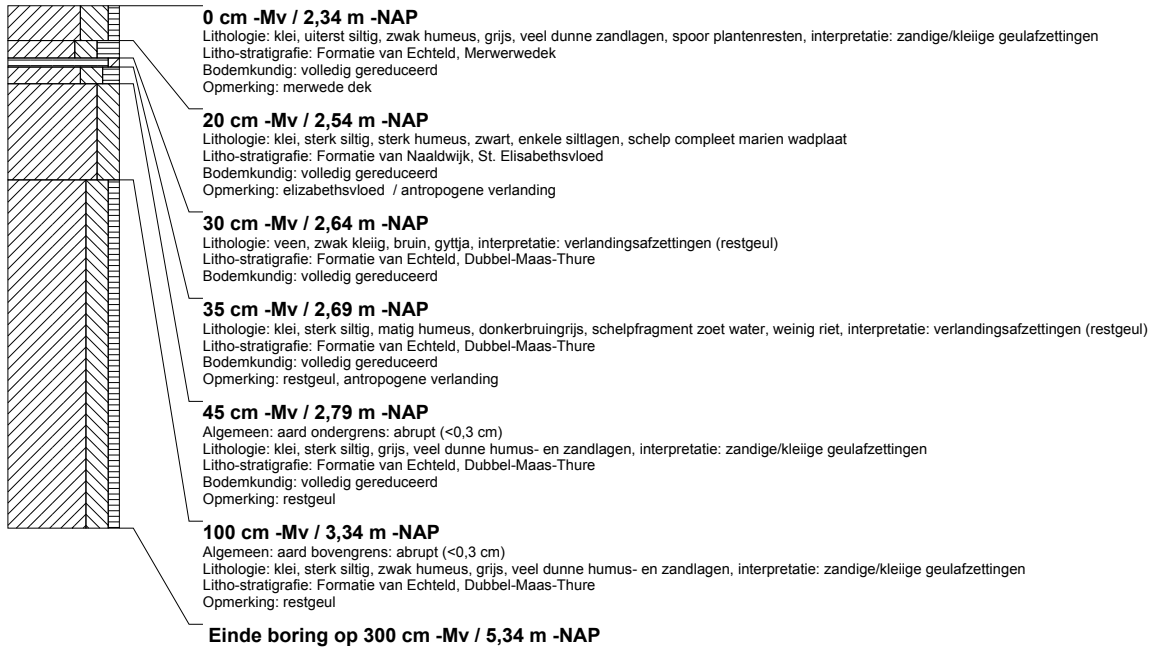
**0 cm -Mv / 2,34 m -NAP**
Lithologie: klei, uiterst siltig, zwak humeus, grijs, veel dunne zandlagen, spoor plantenresten, interpretatie: zandige/kleiige geulafzettingen
Litho-stratigrafie: Formatie van Echteld, Merwerwedek
Bodemkundig: volledig gereduceerd
Opmerking: merwede dek

**20 cm -Mv / 2,54 m -NAP**
Lithologie: klei, sterk siltig, sterk humeus, zwart, enkele siltlagen, schelp compleet marien wadplaat
Litho-stratigrafie: Formatie van Naaldwijk, St. Elisabethsvloed
Bodemkundig: volledig gereduceerd
Opmerking: elizabethsvloed / antropogene verlanding

**30 cm -Mv / 2,64 m -NAP**
Lithologie: veen, zwak kleiig, bruin, gyttja, interpretatie: verlandingsafzettingen (restgeul)
Litho-stratigrafie: Formatie van Echteld, Dubbel-Maas-Thure
Bodemkundig: volledig gereduceerd

**35 cm -Mv / 2,69 m -NAP**
Lithologie: klei, sterk siltig, matig humeus, donkerbruingrijs, schelpfragment zoet water, weinig riet, interpretatie: verlandingsafzettingen (restgeul)
Litho-stratigrafie: Formatie van Echteld, Dubbel-Maas-Thure
Bodemkundig: volledig gereduceerd
Opmerking: restgeul, antropogene verlanding

**45 cm -Mv / 2,79 m -NAP**
Algemeen: aard ondergrens: abrupt (<0,3 cm)
Lithologie: klei, sterk siltig, grijs, veel dunne humus- en zandlagen, interpretatie: zandige/kleiige geulafzettingen
Litho-stratigrafie: Formatie van Echteld, Dubbel-Maas-Thure
Bodemkundig: volledig gereduceerd
Opmerking: restgeul

**100 cm -Mv / 3,34 m -NAP**
Algemeen: aard bovengrens: abrupt (<0,3 cm)
Lithologie: klei, sterk siltig, zwak humeus, grijs, veel dunne humus- en zandlagen, interpretatie: zandige/kleiige geulafzettingen
Litho-stratigrafie: Formatie van Echteld, Dubbel-Maas-Thure
Opmerking: restgeul

**Einde boring op 300 cm -Mv / 5,34 m -NAP**